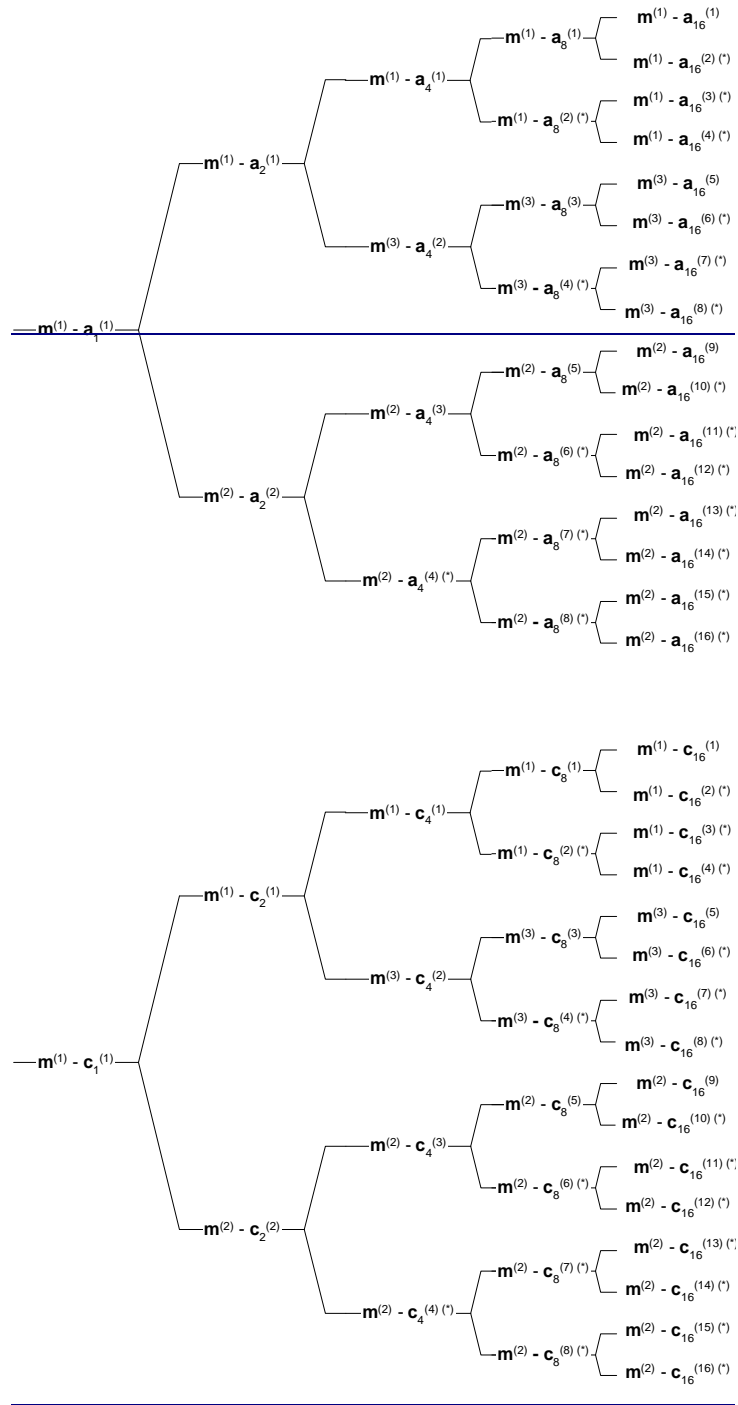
$\mathbf{m}^{(1)}$ - $\mathbf{a}_{16}^{(1)}$
$\mathbf{m}^{(1)}$ - $\mathbf{a}_{8}^{(1)}$
$\mathbf{m}^{(1)}$ - $\mathbf{a}_{16}^{(2)\,(*)}$
$\mathbf{m}^{(1)}$ - $\mathbf{a}_{4}^{(1)}$
$\mathbf{m}^{(1)}$ - $\mathbf{a}_{16}^{(3)\,(*)}$
$\mathbf{m}^{(1)}$ - $\mathbf{a}_{8}^{(2)\,(*)}$
$\mathbf{m}^{(1)}$ - $\mathbf{a}_{16}^{(4)\,(*)}$
$\mathbf{m}^{(1)}$ - $\mathbf{a}_{2}^{(1)}$
$\mathbf{m}^{(3)}$ - $\mathbf{a}_{16}^{(5)}$
$\mathbf{m}^{(3)}$ - $\mathbf{a}_{8}^{(3)}$
$\mathbf{m}^{(3)}$ - $\mathbf{a}_{16}^{(6)\,(*)}$
$\mathbf{m}^{(3)}$ - $\mathbf{a}_{4}^{(2)}$
$\mathbf{m}^{(3)}$ - $\mathbf{a}_{16}^{(7)\,(*)}$
$\mathbf{m}^{(3)}$ - $\mathbf{a}_{8}^{(4)\,(*)}$
$\mathbf{m}^{(3)}$ - $\mathbf{a}_{16}^{(8)\,(*)}$
$\mathbf{m}^{(1)}$ - $\mathbf{a}_{1}^{(1)}$
$\mathbf{m}^{(2)}$ - $\mathbf{a}_{16}^{(9)}$
$\mathbf{m}^{(2)}$ - $\mathbf{a}_{8}^{(5)}$
$\mathbf{m}^{(2)}$ - $\mathbf{a}_{16}^{(10)\,(*)}$
$\mathbf{m}^{(2)}$ - $\mathbf{a}_{4}^{(3)}$
$\mathbf{m}^{(2)}$ - $\mathbf{a}_{16}^{(11)\,(*)}$
$\mathbf{m}^{(2)}$ - $\mathbf{a}_{8}^{(6)\,(*)}$
$\mathbf{m}^{(2)}$ - $\mathbf{a}_{16}^{(12)\,(*)}$
$\mathbf{m}^{(2)}$ - $\mathbf{a}_{2}^{(2)}$
$\mathbf{m}^{(2)}$ - $\mathbf{a}_{16}^{(13)\,(*)}$
$\mathbf{m}^{(2)}$ - $\mathbf{a}_{8}^{(7)\,(*)}$
$\mathbf{m}^{(2)}$ - $\mathbf{a}_{16}^{(14)\,(*)}$
$\mathbf{m}^{(2)}$ - $\mathbf{a}_{4}^{(4)\,(*)}$
$\mathbf{m}^{(2)}$ - $\mathbf{a}_{16}^{(15)\,(*)}$
$\mathbf{m}^{(2)}$ - $\mathbf{a}_{8}^{(8)\,(*)}$
$\mathbf{m}^{(2)}$ - $\mathbf{a}_{16}^{(16)\,(*)}$

$\mathbf{m}^{(1)}$ - $\mathbf{c}_{16}^{(1)}$
$\mathbf{m}^{(1)}$ - $\mathbf{c}_{8}^{(1)}$
$\mathbf{m}^{(1)}$ - $\mathbf{c}_{16}^{(2)\,(*)}$
$\mathbf{m}^{(1)}$ - $\mathbf{c}_{4}^{(1)}$
$\mathbf{m}^{(1)}$ - $\mathbf{c}_{16}^{(3)\,(*)}$
$\mathbf{m}^{(1)}$ - $\mathbf{c}_{8}^{(2)\,(*)}$
$\mathbf{m}^{(1)}$ - $\mathbf{c}_{16}^{(4)\,(*)}$
$\mathbf{m}^{(1)}$ - $\mathbf{c}_{2}^{(1)}$
$\mathbf{m}^{(3)}$ - $\mathbf{c}_{16}^{(5)}$
$\mathbf{m}^{(3)}$ - $\mathbf{c}_{8}^{(3)}$
$\mathbf{m}^{(3)}$ - $\mathbf{c}_{16}^{(6)\,(*)}$
$\mathbf{m}^{(3)}$ - $\mathbf{c}_{4}^{(2)}$
$\mathbf{m}^{(3)}$ - $\mathbf{c}_{16}^{(7)\,(*)}$
$\mathbf{m}^{(3)}$ - $\mathbf{c}_{8}^{(4)\,(*)}$
$\mathbf{m}^{(3)}$ - $\mathbf{c}_{16}^{(8)\,(*)}$
$\mathbf{m}^{(1)}$ - $\mathbf{c}_{1}^{(1)}$
$\mathbf{m}^{(2)}$ - $\mathbf{c}_{16}^{(9)}$
$\mathbf{m}^{(2)}$ - $\mathbf{c}_{8}^{(5)}$
$\mathbf{m}^{(2)}$ - $\mathbf{c}_{16}^{(10)\,(*)}$
$\mathbf{m}^{(2)}$ - $\mathbf{c}_{4}^{(3)}$
$\mathbf{m}^{(2)}$ - $\mathbf{c}_{16}^{(11)\,(*)}$
$\mathbf{m}^{(2)}$ - $\mathbf{c}_{8}^{(6)\,(*)}$
$\mathbf{m}^{(2)}$ - $\mathbf{c}_{16}^{(12)\,(*)}$
$\mathbf{m}^{(2)}$ - $\mathbf{c}_{2}^{(2)}$
$\mathbf{m}^{(2)}$ - $\mathbf{c}_{16}^{(13)\,(*)}$
$\mathbf{m}^{(2)}$ - $\mathbf{c}_{8}^{(7)\,(*)}$
$\mathbf{m}^{(2)}$ - $\mathbf{c}_{16}^{(14)\,(*)}$
$\mathbf{m}^{(2)}$ - $\mathbf{c}_{4}^{(4)\,(*)}$
$\mathbf{m}^{(2)}$ - $\mathbf{c}_{16}^{(15)\,(*)}$
$\mathbf{m}^{(2)}$ - $\mathbf{c}_{8}^{(8)\,(*)}$
$\mathbf{m}^{(2)}$ - $\mathbf{c}_{16}^{(16)\,(*)}$